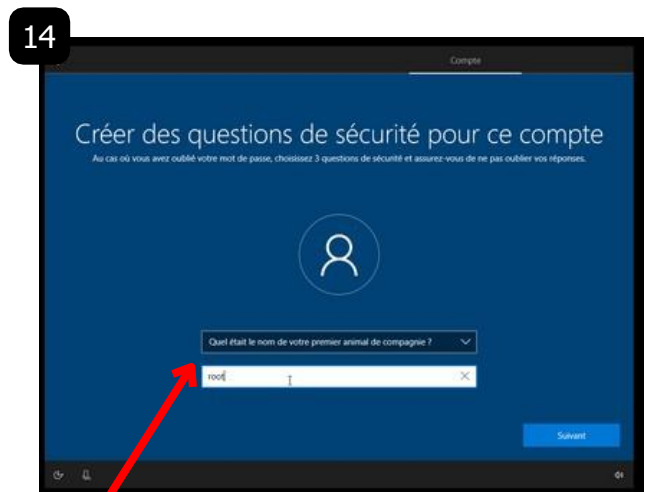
14

Compte

Créer des questions de sécurité pour ce compte

Au cas où vous avez oublié votre mot de passe, choisissez 3 questions de sécurité et assurez-vous de ne pas oublier vos réponses.

Quel était le nom de votre premier animal de compagnie ?

root

Suivant